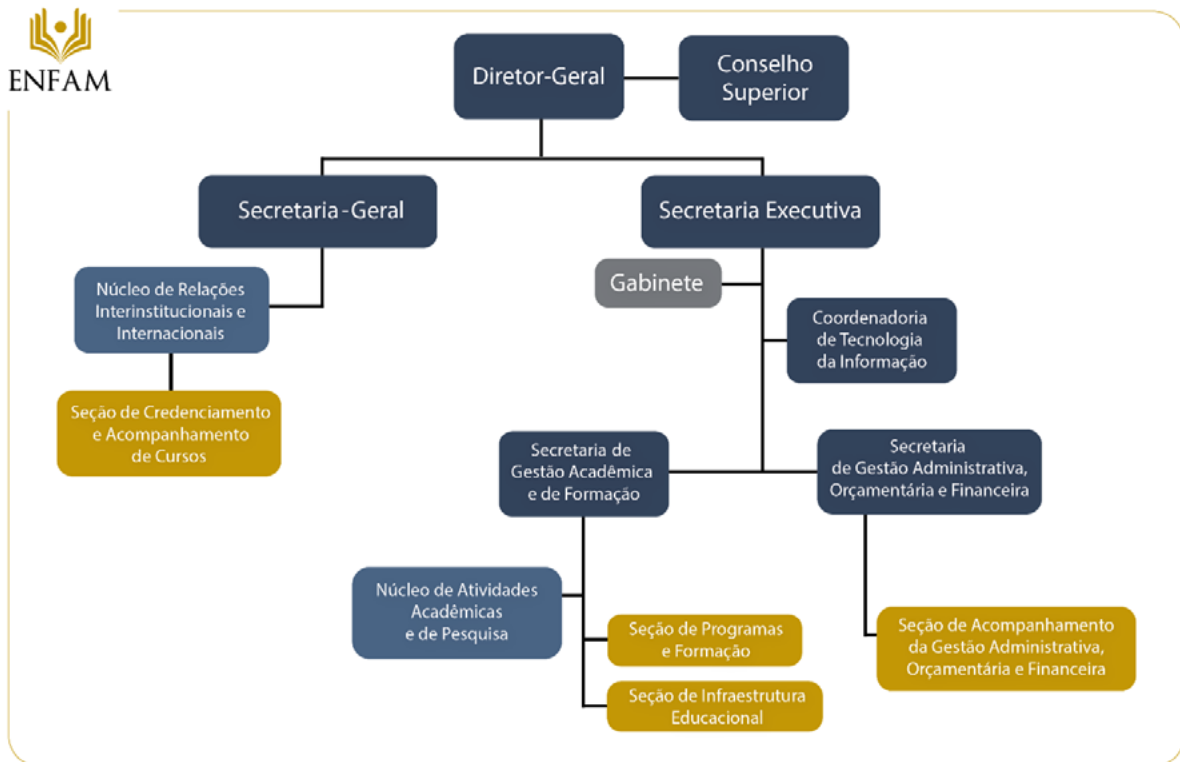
ENFAM

Diretor-Geral

Conselho Superior

Secretaria-Geral

Secretaria Executiva

Núcleo de Relações Interinstitucionais e Internacionais

Gabinete

Coordenadoria de Tecnologia da Informação

Seção de Credenciamento e Acompanhamento de Cursos

Secretaria de Gestão Acadêmica e de Formação

Secretaria de Gestão Administrativa, Orçamentária e Financeira

Núcleo de Atividades Acadêmicas e de Pesquisa

Seção de Programas e Formação

Seção de Infraestrutura Educacional

Seção de Acompanhamento da Gestão Administrativa, Orçamentária e Financeira